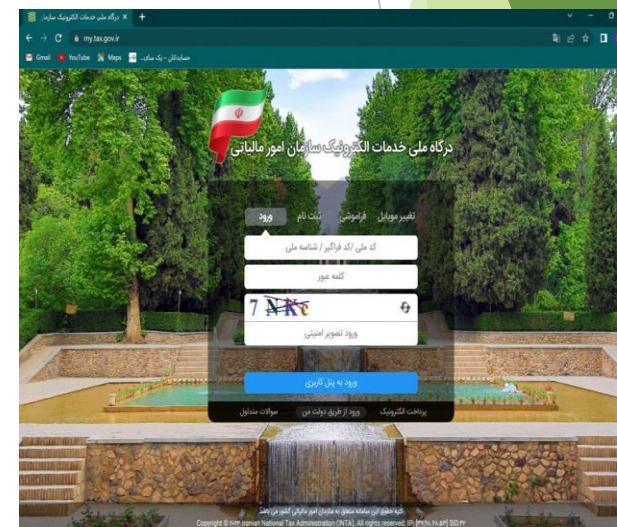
درگاه ملی خدمات الکترونیک سازمان ... ×
my.tax.gov.ir
Gmail YouTube Maps حسابداران - یک سامانه...

درگاه ملی خدمات الکترونیک سازمان امور مالیاتی

ورود ثبت نام فراموشی تغییر موبایل

کد ملی / کد فراگیر / شناسه ملی

کلمه عبور

7 NKe

ورود تصویر امنیتی

ورود به پیشخوان کاربری

پرداخت الکترونیک ورود از طریق دولت من سوالات متداول

کلیه حقوق این سامانه متعلق به سازمان امور مالیاتی کشور می باشد
Copyright © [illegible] Iranian National Tax Administration (INTA). All rights reserved. IP: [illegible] SID:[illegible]